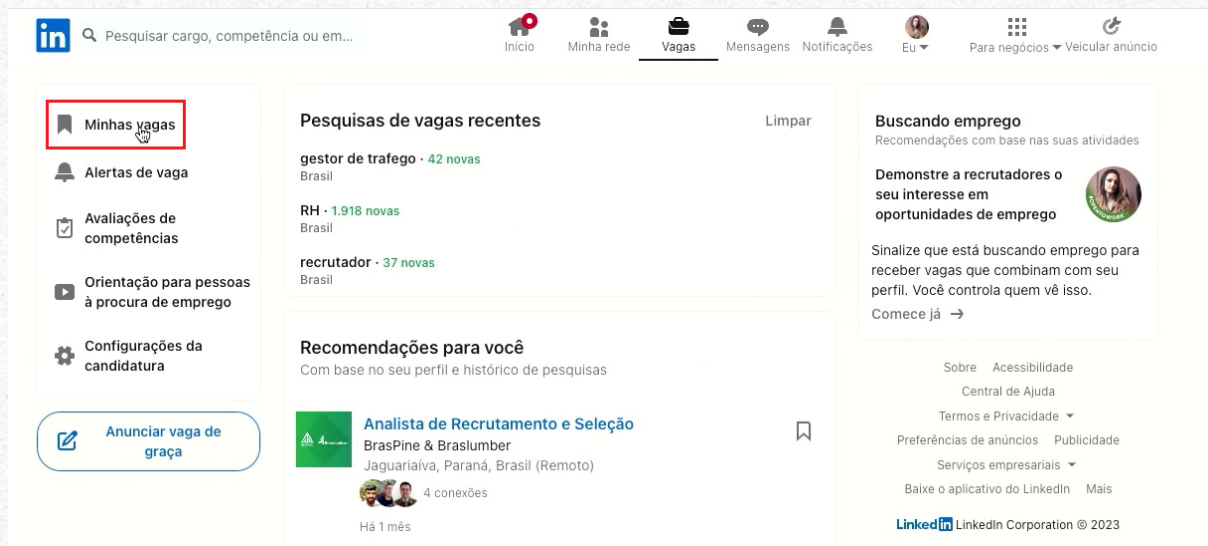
in Pesquisar cargo, competência ou em...

Início Minha rede Vagas Mensagens Notificações Eu Para negócios Veicular anúncio

Minhas vagas

Alertas de vaga

Avaliações de competências

Orientação para pessoas à procura de emprego

Configurações da candidatura

Anunciar vaga de graça

Pesquisas de vagas recentes

Limpar

gestor de trafego · 42 novas
Brasil

RH · 1.918 novas
Brasil

recrutador · 37 novas
Brasil

Recomendações para você
Com base no seu perfil e histórico de pesquisas

Analista de Recrutamento e Seleção
BrasPine & Braslumber
Jaguariaíva, Paraná, Brasil (Remoto)
4 conexões
Há 1 mês

Buscando emprego
Recomendações com base nas suas atividades

Demonstre a recrutadores o seu interesse em oportunidades de emprego

Sinalize que está buscando emprego para receber vagas que combinam com seu perfil. Você controla quem vê isso.

Comece já →

Sobre Acessibilidade
Central de Ajuda
Termos e Privacidade
Preferências de anúncios Publicidade
Serviços empresariais
Baixe o aplicativo do LinkedIn Mais

LinkedIn LinkedIn Corporation © 2023